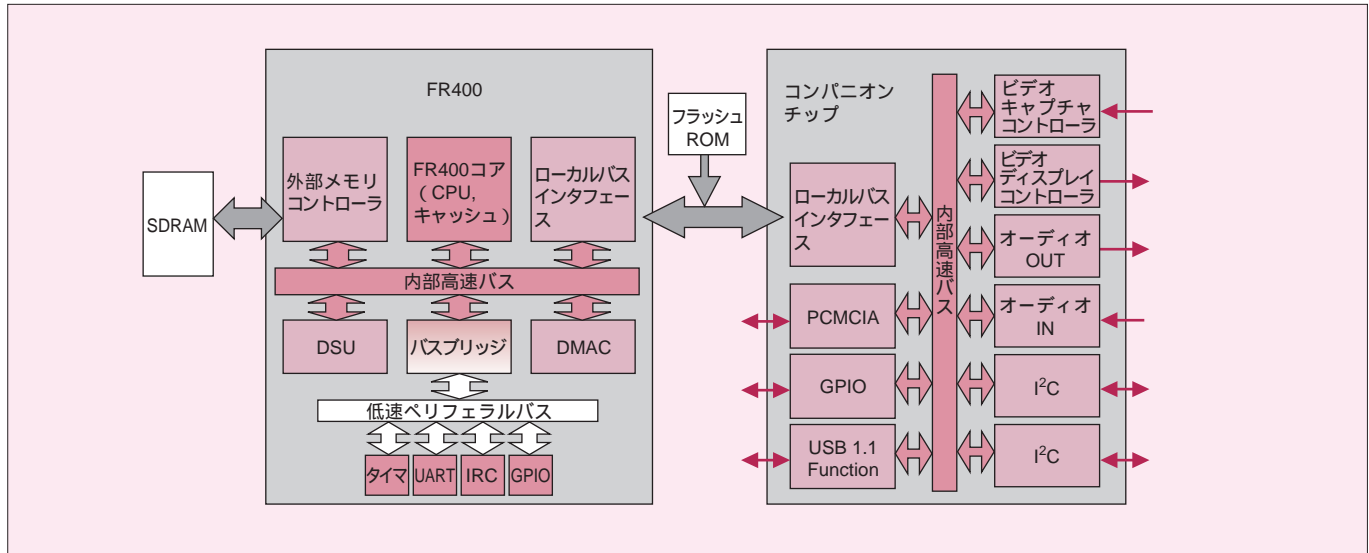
FR400

SDRAM

外部メモリコントローラ

FR400コア（CPU, キャッシュ）

ローカルバスインタフェース

内部高速バス

DSU

バスブリッジ

DMAC

低速ペリフェラルバス

タイマ

UART

IRC

GPIO

フラッシュROM

コンパニオンチップ

ローカルバスインタフェース

内部高速バス

PCMCIA

GPIO

USB 1.1 Function

ビデオキャプチャコントローラ

ビデオディスプレイコントローラ

オーディオOUT

オーディオIN

$I^2C$

$I^2C$